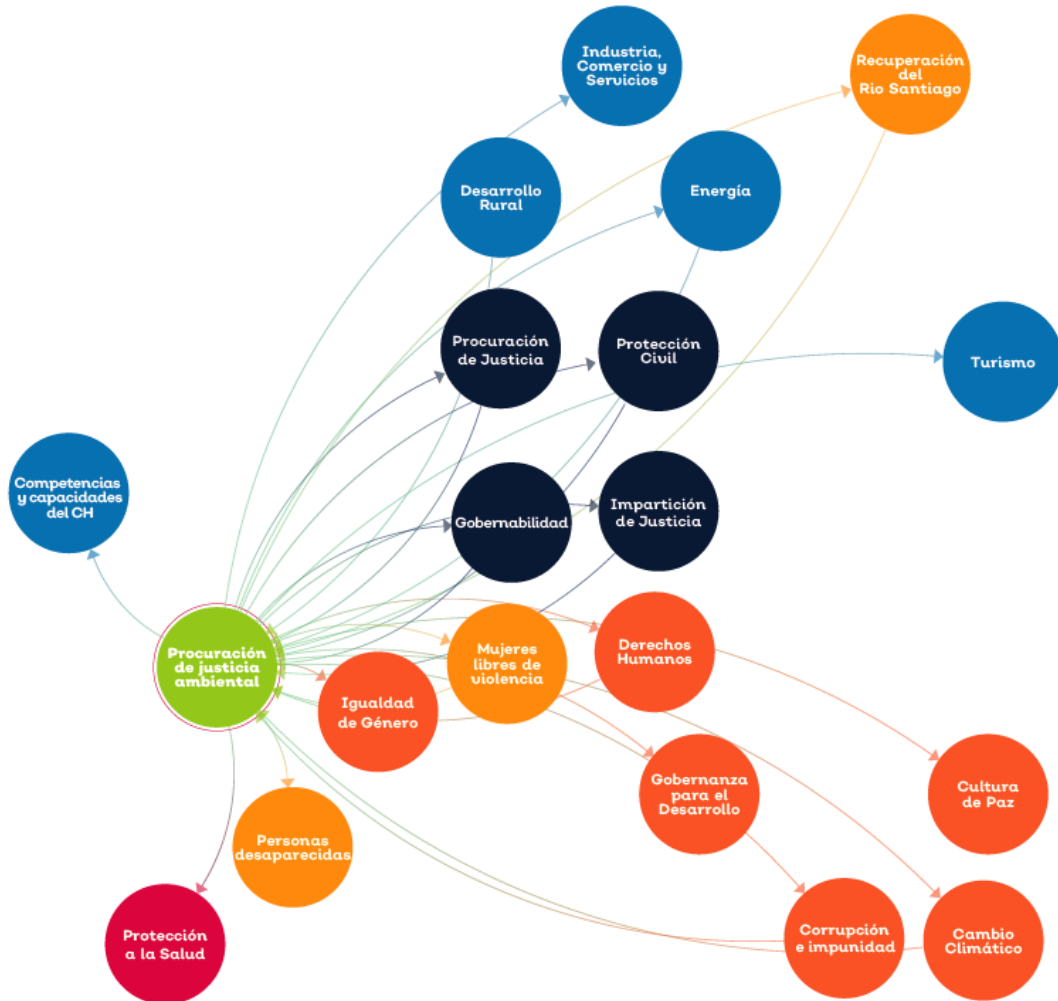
Industria, Comercio y Servicios

Recuperación del Río Santiago

Desarrollo Rural

Energía

Procuración de Justicia

Protección Civil

Turismo

Competencias y capacidades del CH

Gobernabilidad

Impartición de Justicia

Procuración de justicia ambiental

Mujeres libres de violencia

Derechos Humanos

Igualdad de Género

Gobernanza para el Desarrollo

Cultura de Paz

Personas desaparecidas

Protección a la Salud

Corrupción e impunidad

Cambio Climático